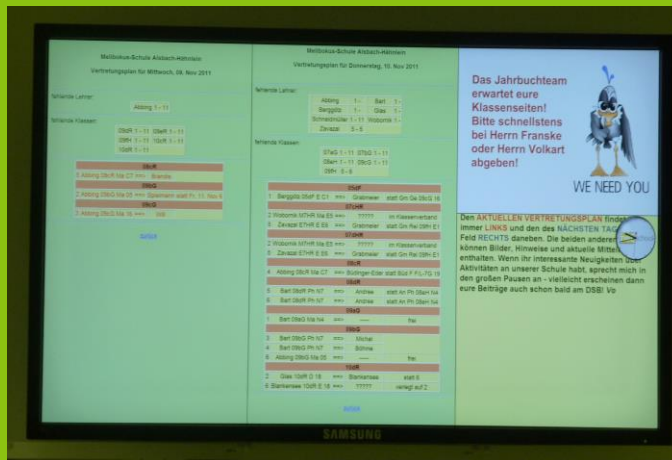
Melibokus-Schule Alsbach-Hähnlein

Vertretungsplan für Mittwoch, 09. Nov 2011

fehlende Lehrer:

Abbing 1 - 11

fehlende Klassen:

05cR 1 - 11 05eR 1 - 11
09tH 1 - 11 10cR 1 - 11
10dR 1 - 11

05cR

5 Abbing 05cR Ma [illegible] Brandis

09cG

2 Abbing 09cG Ma 05 Spamann statt Pl 11 Ros 6

09cG

5 Abbing 09cG Ma 16 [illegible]

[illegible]

Melibokus-Schule Alsbach-Hähnlein

Vertretungsplan für Donnerstag, 10. Nov 2011

fehlende Lehrer:

| Abbing | 1 - | Bart | 1 - |
|---|---|---|---|
| Berggötz | 1 - | Glas | 1 - |
| Schmeidmüller | 1 - 11 | Wobornik | 1 - |
| Zavazal | 5 - 6 | | |

fehlende Klassen:

07aG 1 - 11 07bG 1 - 11
08aH 1 - 11 08cG 1 - 11
09fH 5 - 6

05dR

1 Berggötz 05dP E C1 ==> Grasmeier statt Gm Ge 05cG 16

07rHR

2 Wobornik M7HR Ma E5 ==> ????? im Klassenverband
3 Zavazal E7HR E E5 ==> Grasmeier statt Gm Rel 09fH E1

07rHR

2 Wobornik M7HR Ma E5 ==> ????? im Klassenverband
3 Zavazal E7HR E E5 ==> Grasmeier statt Gm Rel 09fH E1

08cR

4 Abbing 08cR Ma C7 ==> Bollinger-Eder statt Bol F F1-FG 19

08dR

5 Bart 08dR Ph N7 ==> Andree statt An Ph 08eH N4
6 Bart 08dR Ph N7 ==> Andree statt An Ph 08eH N4

08fG

1 Bart 08eG Ma N8 ==> ----- frei

09bG

3 Bart 09bG Ph N7 ==> Michel
4 Bart 09bG Ph N7 ==> Böhme
6 Abbing 09bG Ma 05 ==> ----- frei

10dR

5 Glas 10dR D 18 ==> Blankensee statt 6
6 Blankensee 10dR E 18 ==> ????? verlegt auf 2

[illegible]

Das Jahrbuchteam erwartet eure Klassenseiten! Bitte schnellstens bei Herrn Franske oder Herrn Volkart abgeben!

WE NEED YOU

Den AKTUELLEN VERTRETUNGSPLAN findet ihr immer LINKS und den des NÄCHSTEN TAGES im Feld RECHTS daneben. Die beiden anderen Felder können Bilder, Hinweise und aktuelle Mitteilungen enthalten. Wenn ihr interessante Neuigkeiten über Aktivitäten an unserer Schule habt, sprecht mich in den großen Pausen an - vielleicht erscheinen dann eure Beiträge auch schon bald am DSB! Vo

SAMSUNG